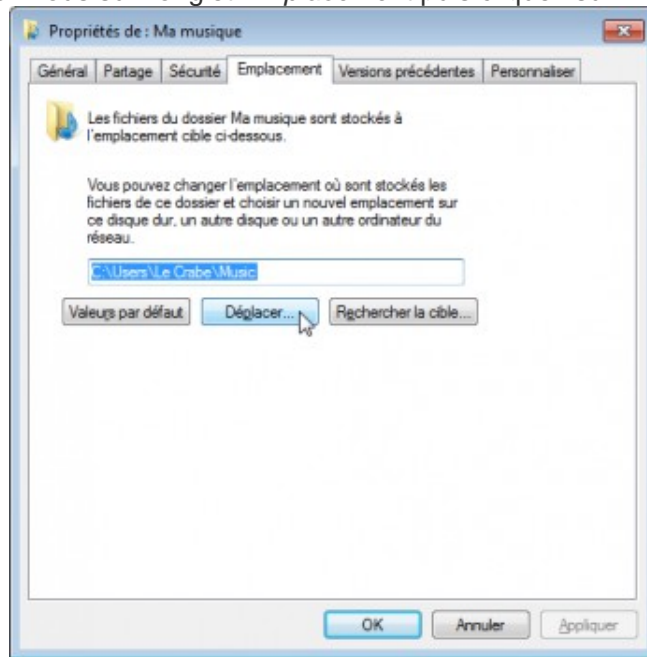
Propriétés de : Ma musique

Général | Partage | Sécurité | Emplacement | Versions précédentes | Personnaliser

Les fichiers du dossier Ma musique sont stockés à l'emplacement cible ci-dessous.

Vous pouvez changer l'emplacement où sont stockés les fichiers de ce dossier et choisir un nouvel emplacement sur ce disque dur, un autre disque ou un autre ordinateur du réseau.

C:\Users\Le Crabe\Music

Valeurs par défaut | Déplacer... | Rechercher la cible...

OK | Annuler | Appliquer